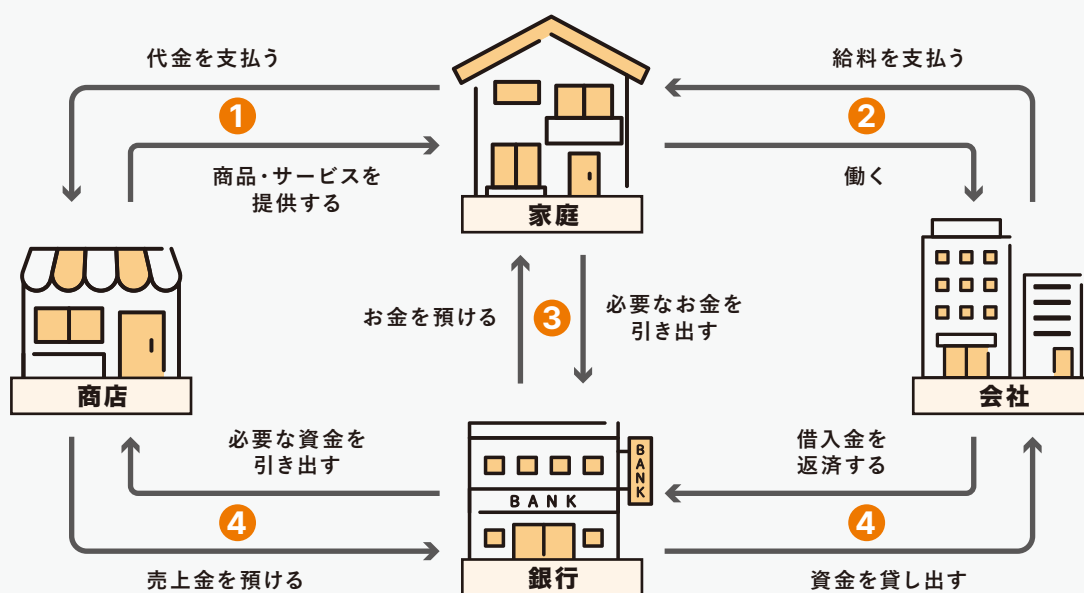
代金を支払う

1

商品・サービスを提供する

家庭

給料を支払う

2

働く

商店

お金を預ける

3

必要なお金を引き出す

会社

必要な資金を引き出す

4

売上金を預ける

BANK

BANK

銀行

借入金を返済する

4

資金を貸し出す